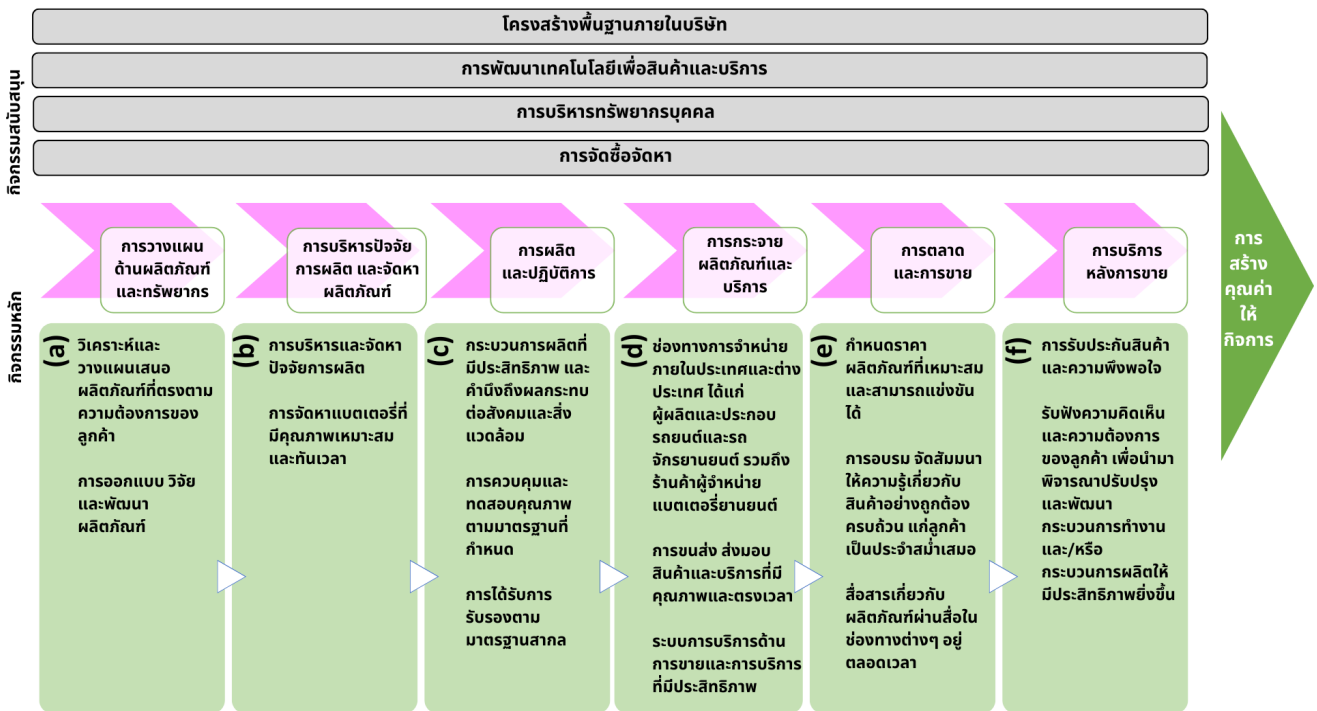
กิจกรรมสนับสนุน

โครงสร้างพื้นฐานภายในบริษัท

การพัฒนาเทคโนโลยีเพื่อสินค้าและบริการ

การบริหารทรัพยากรบุคคล

การจัดซื้อจัดหา

กิจกรรมหลัก

การวางแผนด้านผลิตภัณฑ์และทรัพยากร

(a) วิเคราะห์และวางแผนเสนอผลิตภัณฑ์ที่ตรงตามความต้องการของลูกค้า

การออกแบบ วิจัยและพัฒนาผลิตภัณฑ์

การบริหารปัจจัยการผลิต และจัดหาผลิตภัณฑ์

(b) การบริหารและจัดหาปัจจัยการผลิต

การจัดหาแบตเตอรี่ที่มีคุณภาพเหมาะสมและทันเวลา

การผลิตและปฏิบัติการ

(c) กระบวนการผลิตที่มีประสิทธิภาพ และคำนึงถึงผลกระทบต่อสังคมและสิ่งแวดล้อม

การควบคุมและทดสอบคุณภาพตามมาตรฐานที่กำหนด

การได้รับการรับรองตามมาตรฐานสากล

การกระจายผลิตภัณฑ์และบริการ

(d) ช่องทางการจำหน่ายภายในประเทศและต่างประเทศ ได้แก่ ผู้ผลิตและประกอบรถยนต์และรถจักรยานยนต์ รวมถึงร้านค้าผู้จำหน่ายแบตเตอรี่ยานยนต์

การขนส่ง ส่งมอบสินค้าและบริการที่มีคุณภาพและตรงเวลา

ระบบการบริการด้านการขายและการบริการที่มีประสิทธิภาพ

การตลาดและการขาย

(e) กำหนดราคาผลิตภัณฑ์ที่เหมาะสมและสามารถแข่งขันได้

การอบรม จัดสัมมนาให้ความรู้เกี่ยวกับสินค้าอย่างถูกต้องครบถ้วน แก่ลูกค้าเป็นประจำสม่ำเสมอ

สื่อสารเกี่ยวกับผลิตภัณฑ์ผ่านสื่อในช่องทางต่างๆ อยู่ตลอดเวลา

การบริการหลังการขาย

(f) การรับประกันสินค้าและความพึงพอใจ

รับฟังความคิดเห็นและความต้องการของลูกค้า เพื่อนำมาพิจารณาปรับปรุงและพัฒนากระบวนการทำงาน และ/หรือ กระบวนการผลิตให้มีประสิทธิภาพยิ่งขึ้น

การสร้างคุณค่าให้กิจการ